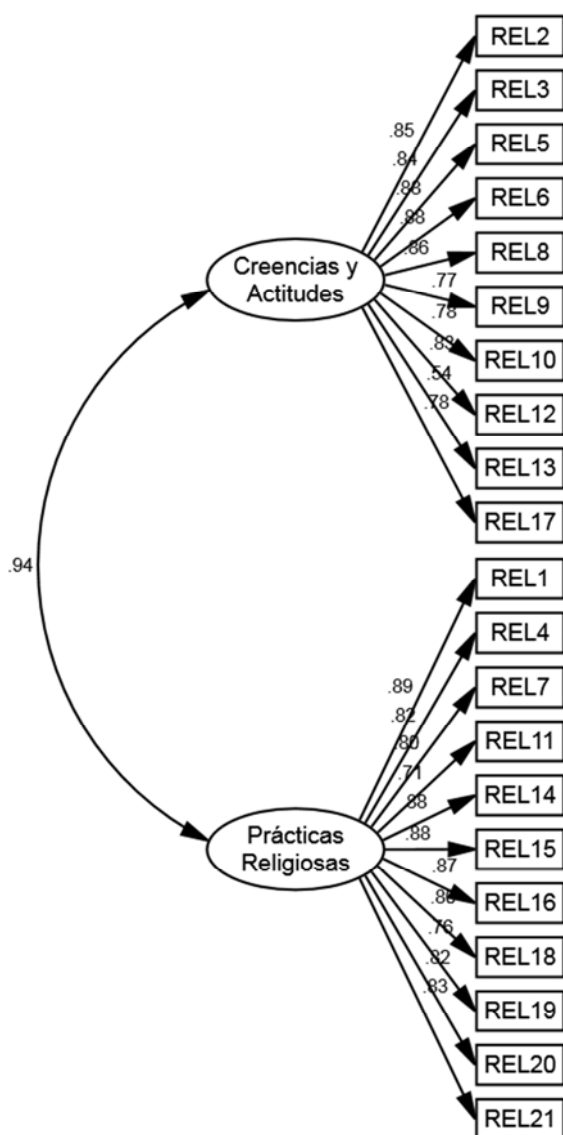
REL2
REL3
REL5
REL6
REL8
REL9
REL10
REL12
REL13
REL17

.85
.84
.88
.88
.86
.77
.78
.83
.54
.78

Creencias y Actitudes

.94

Prácticas Religiosas

.89
.82
.80
.71
.88
.88
.87
.86
.76
.82
.83

REL1
REL4
REL7
REL11
REL14
REL15
REL16
REL18
REL19
REL20
REL21